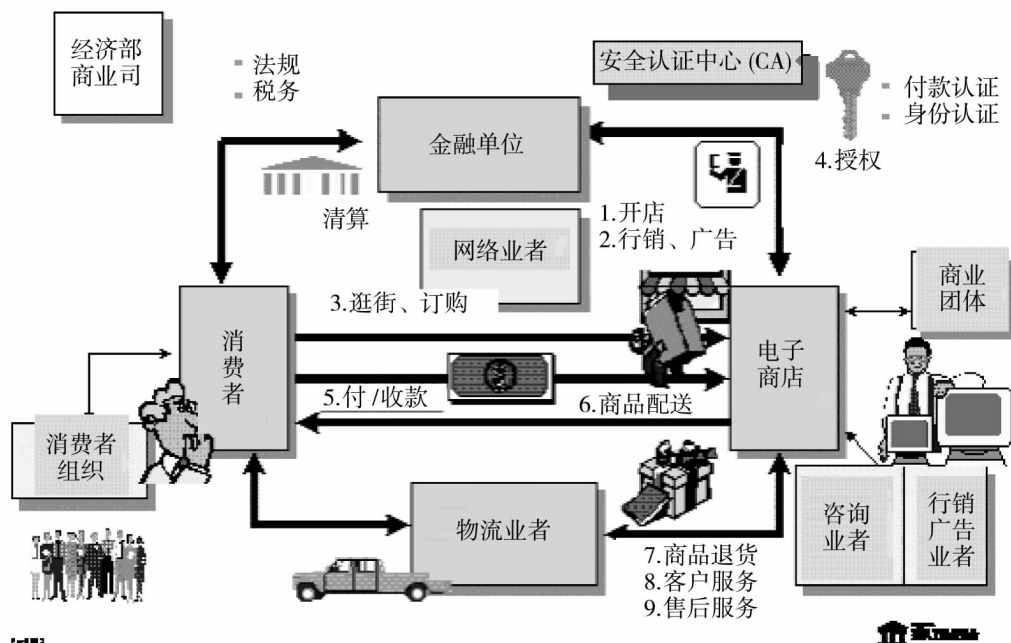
经济部
商业司

法规
税务

安全认证中心 (CA)

付款认证
身份认证

4.授权

金融单位

清算

1.开店
2.行销、广告

网络业者

3.逛街、订购

商业
团体

消费者

电子
商店

5.付 /收款

6.商品配送

消费者
组织

物流业者

咨询
业者

行销
广告
业者

7.商品退货
8.客户服务
9.售后服务